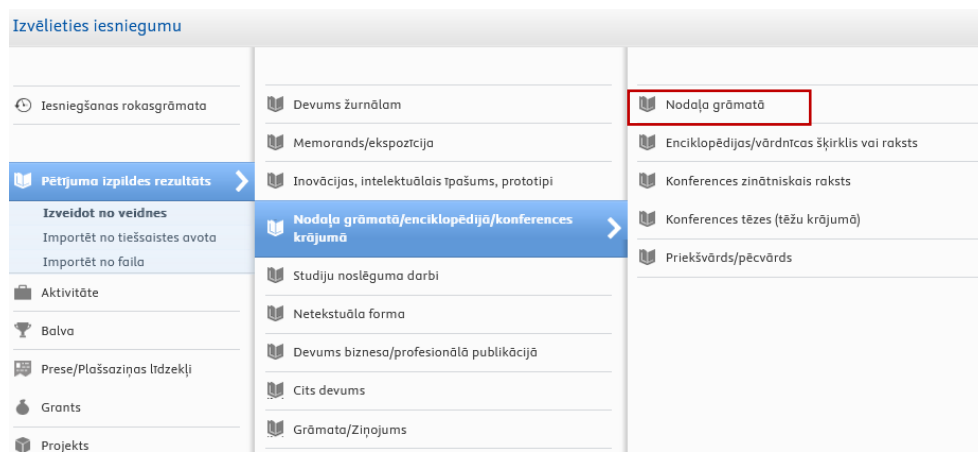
Izvēlieties iesniegumu

Iesniegšanas rokasgrāmata

Pētījuma izpildes rezultāts

Izveidot no veidnes

Importēt no tiešsaistes avota

Importēt no faila

Aktivitāte

Balva

Prese/Plašsaziņas līdzekļi

Grants

Projekts

Devums žurnālam

Memorands/ekspozīcija

Inovācijas, intelektuālais īpašums, prototipi

Nodaļa grāmatā/enciklopēdijā/konferences krājumā

Studiju noslēguma darbi

Netekstuāla forma

Devums biznesa/profesionālā publikācijā

Cits devums

Grāmata/Ziņojums

Nodaļa grāmatā

Enciklopēdijas/vārdnīcas šķirklis vai raksts

Konferences zinātniskais raksts

Konferences tēzes (tēžu krājumā)

Priekšvārds/pēcvārds